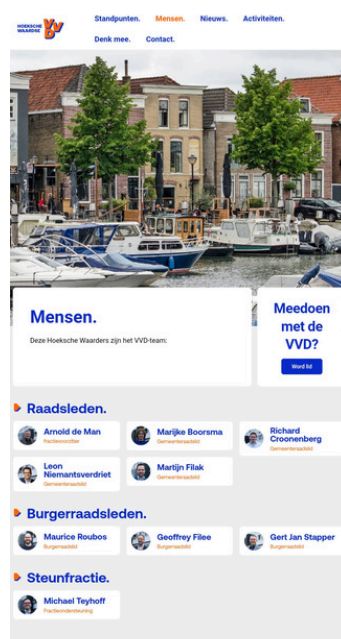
HOEKSCHE WAARDSE VVD

Standpunten. Mensen. Nieuws. Activiteiten. Denk mee. Contact.

Mensen.

Deze Hoeksche Waarders zijn het VVD-team:

Meedoen met de VVD?

Word lid

Raadsleden.

Arnold de Man
Fractievoorzitter

Marijke Boorsma
Gemeenteraadslid

Richard Croonenberg
Gemeenteraadslid

Leon Niemantsverdriet
Gemeenteraadslid

Martijn Filak
Gemeenteraadslid

Burgerraadsleden.

Maurice Roubos
Burgerraadslid

Geoffrey Filee
Burgerraadslid

Gert Jan Stapper
Burgerraadslid

Steunfractie.

Michael Teyhoff
Fractieondersteuning